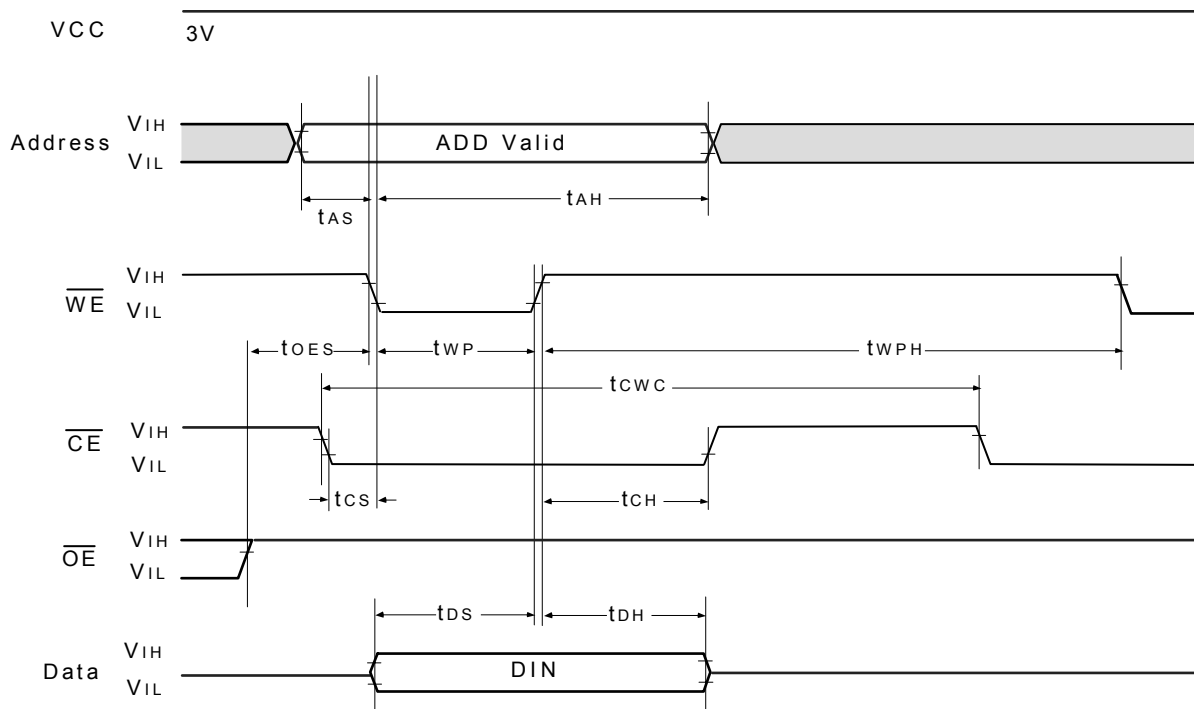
VCC 3V

Address $V_{IH}$ $V_{IL}$ ADD Valid

$t_{AS}$ $t_{AH}$

$\overline{WE}$ $V_{IH}$ $V_{IL}$

$t_{OES}$ $t_{WP}$ $t_{WPH}$

$t_{CWC}$

$\overline{CE}$ $V_{IH}$ $V_{IL}$

$t_{CS}$ $t_{CH}$

$\overline{OE}$ $V_{IH}$ $V_{IL}$

$t_{DS}$ $t_{DH}$

Data $V_{IH}$ $V_{IL}$ DIN